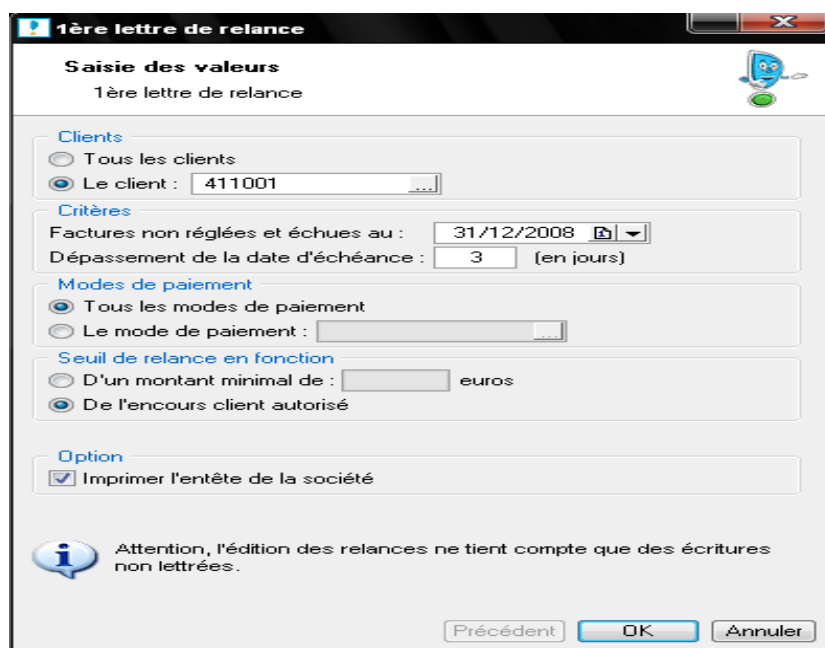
1ère lettre de relance

Saisie des valeurs
1ère lettre de relance

Clients
Tous les clients
Le client : 411001 ...

Critères
Factures non réglées et échues au : 31/12/2008
Dépassement de la date d'échéance : 3 (en jours)

Modes de paiement
Tous les modes de paiement
Le mode de paiement : ...

Seuil de relance en fonction
D'un montant minimal de : euros
De l'encours client autorisé

Option
Imprimer l'entête de la société

Attention, l'édition des relances ne tient compte que des écritures non lettrées.

Précédent OK Annuler